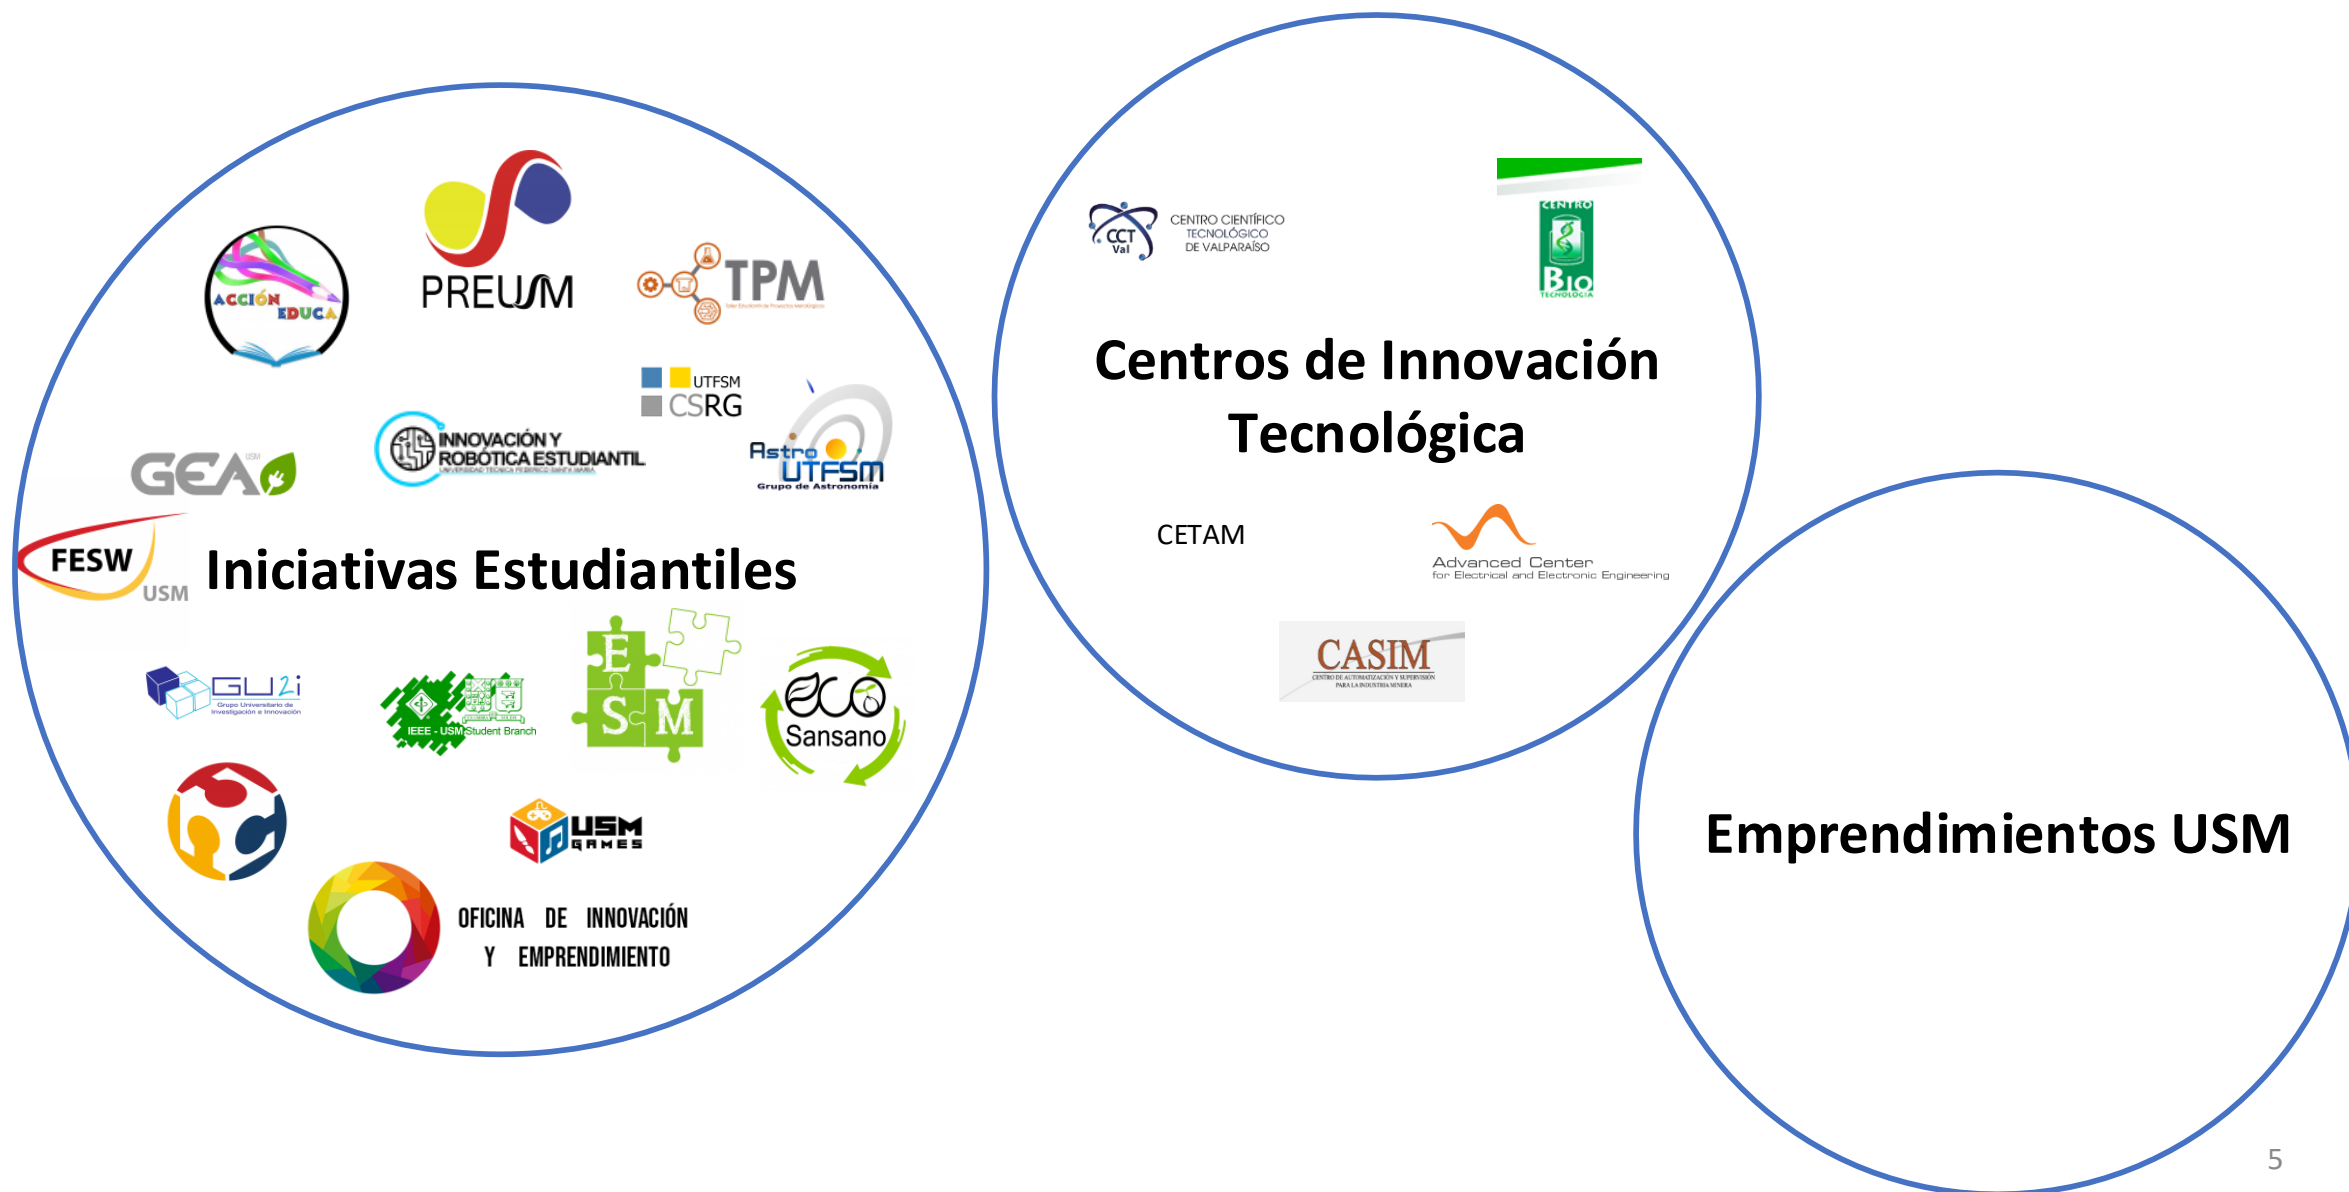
ACCIÓN EDUCA

PREUSM

TPM

UTFSM CSRG

INNOVACIÓN Y ROBÓTICA ESTUDIANTIL

GEA USM

Astro UTFSM Grupo de Astronomía

FESW USM

Iniciativas Estudiantiles

GU2i Grupo Universitario de Investigación e Innovación

IEEE - USM Student Branch

E S M

eco Sansano

USM GAMES

OFICINA DE INNOVACIÓN Y EMPRENDIMIENTO

CCT Val CENTRO CIENTÍFICO TECNOLÓGICO DE VALPARAÍSO

CENTRO BIO TECNOLOGÍA

Centros de Innovación Tecnológica

CETAM

Advanced Center for Electrical and Electronic Engineering

CASIM

Emprendimientos USM

5